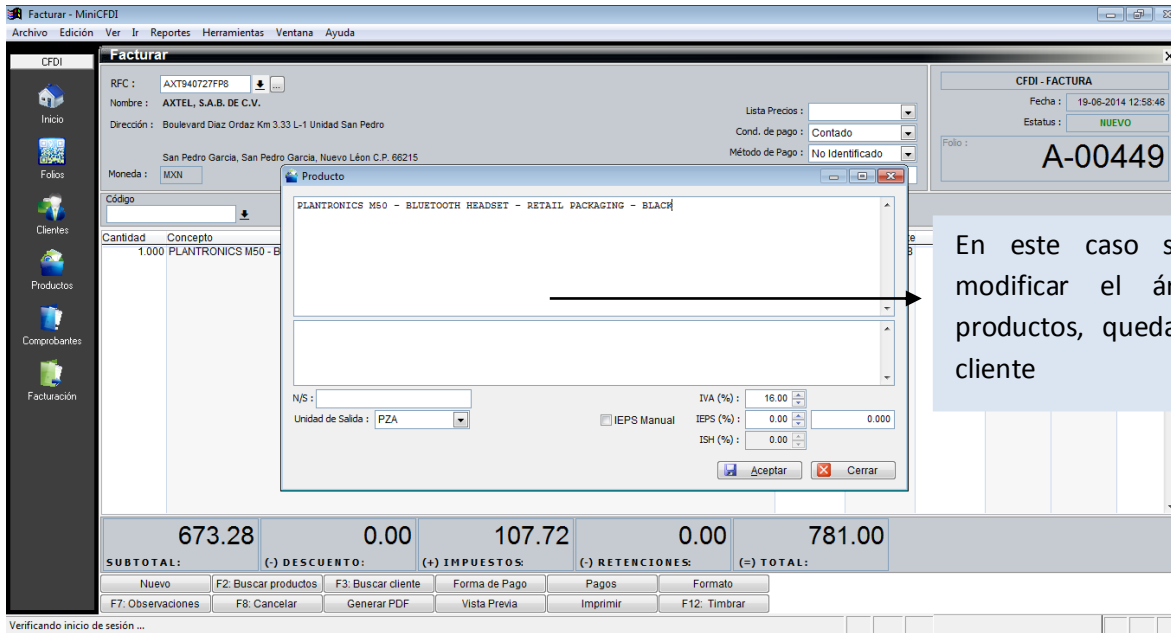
Facturar - MiniCFDI
Archivo Edición Ver Ir Reportes Herramientas Ventana Ayuda

CFDI
Inicio
Folios
Clientes
Productos
Comprobantes
Facturación

Facturar

RFC : AXT940727FP8
Nombre : AXTEL, S.A.B. DE C.V.
Dirección : Boulevard Diaz Ordaz Km 3.33 L-1 Unidad San Pedro

San Pedro Garcia, San Pedro Garcia, Nuevo Léon C.P. 66215
Moneda : MXN

Lista Precios :
Cond. de pago : Contado
Método de Pago : No Identificado

CFDI - FACTURA
Fecha : 19-06-2014 12:58:46
Estatus : NUEVO
Folio :
A-00449

Código
Cantidad Concepto
1.000 PLANTRONICS M50 - B

Producto
PLANTRONICS M50 - BLUETOOTH HEADSET - RETAIL PACKAGING - BLACK

N/S :
Unidad de Salida : PZA
IEPS Manual
IVA (%) : 16.00
IEPS (%) : 0.00 0.000
ISH (%) : 0.00
Aceptar
Cerrar

En este caso s modificar el ár productos, queda cliente

673.28
SUBTOTAL:
0.00
(-) DESCUENTO:
107.72
(+) IMPUESTOS:
0.00
(-) RETENCIONES:
781.00
(=) TOTAL:

Nuevo | F2: Buscar productos | F3: Buscar cliente | Forma de Pago | Pagos | Formato
F7: Observaciones | F8: Cancelar | Generar PDF | Vista Previa | Imprimir | F12: Timbrar

Verificando inicio de sesión ...